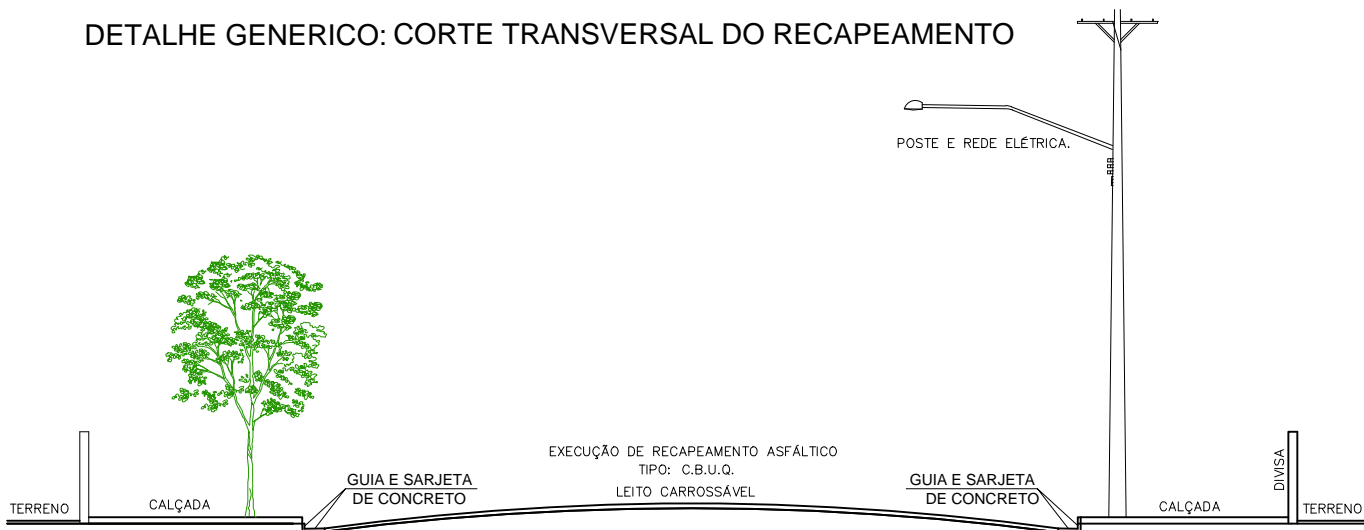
DETALHE GENERICO: CORTE TRANSVERSAL DO RECAPEAMENTO

POSTE E REDE ELÉTRICA.

EXECUÇÃO DE RECAPEAMENTO ASFÁLTICO
TIPO: C.B.U.Q.
LEITO CARROSSÁVEL

TERRENO

CALÇADA

GUIA E SARJETA
DE CONCRETO

GUIA E SARJETA
DE CONCRETO

DIVISA

CALÇADA

TERRENO